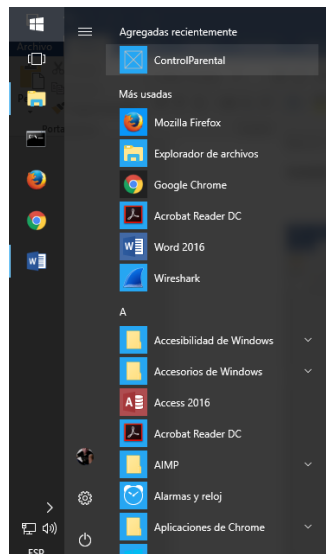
Archivo

Agregadas recientemente

ControlParental

Más usadas

Mozilla Firefox

Explorador de archivos

Google Chrome

Acrobat Reader DC

Word 2016

Wireshark

A

Accesibilidad de Windows

Accesorios de Windows

Access 2016

Acrobat Reader DC

AIMP

Alarmas y reloj

Aplicaciones de Chrome

ESP